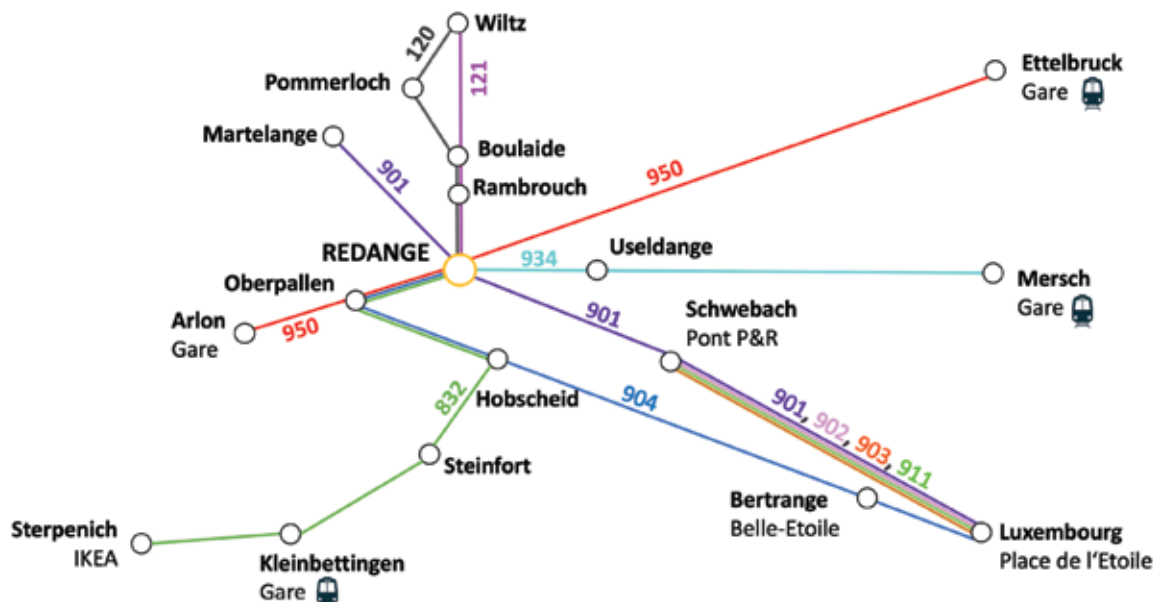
Wiltz
120
121
Pommerloch
Ettelbruck
Gare
Martelange
Boulaide
901
Rambrouch
950
REDANGE
Useldange
934
Oberpallen
Mersch
Gare
Arlon
Gare
950
901
Schwebach
Pont P&R
832
Hobscheid
904
901, 902, 903, 911
Steinfort
Bertrange
Belle-Etoile
Sterpenich
IKEA
Kleinbettingen
Gare
Luxembourg
Place de l'Etoile